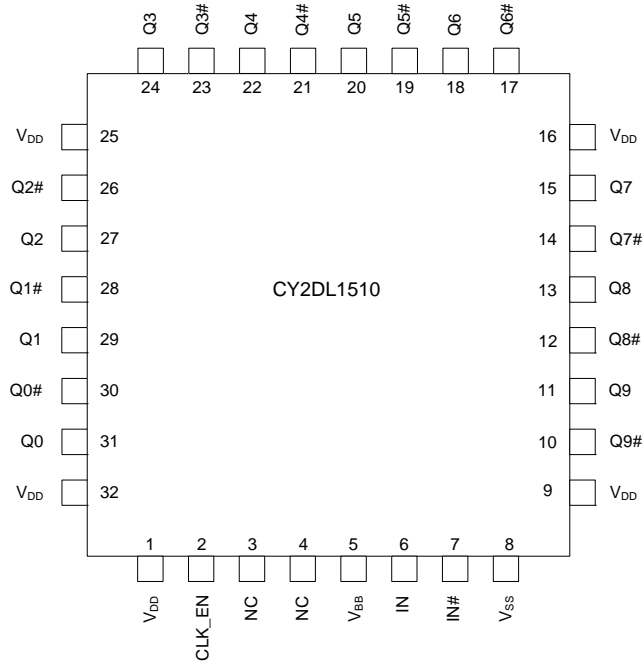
Q3 Q3# Q4 Q4# Q5 Q5# Q6 Q6#

24 23 22 21 20 19 18 17

$V_{DD}$ 25
Q2# 26
Q2 27
Q1# 28
Q1 29
Q0# 30
Q0 31
$V_{DD}$ 32

16 $V_{DD}$
15 Q7
14 Q7#
13 Q8
12 Q8#
11 Q9
10 Q9#
9 $V_{DD}$

CY2DL1510

1 2 3 4 5 6 7 8

$V_{DD}$ CLK_EN NC NC $V_{BB}$ IN IN# $V_{SS}$